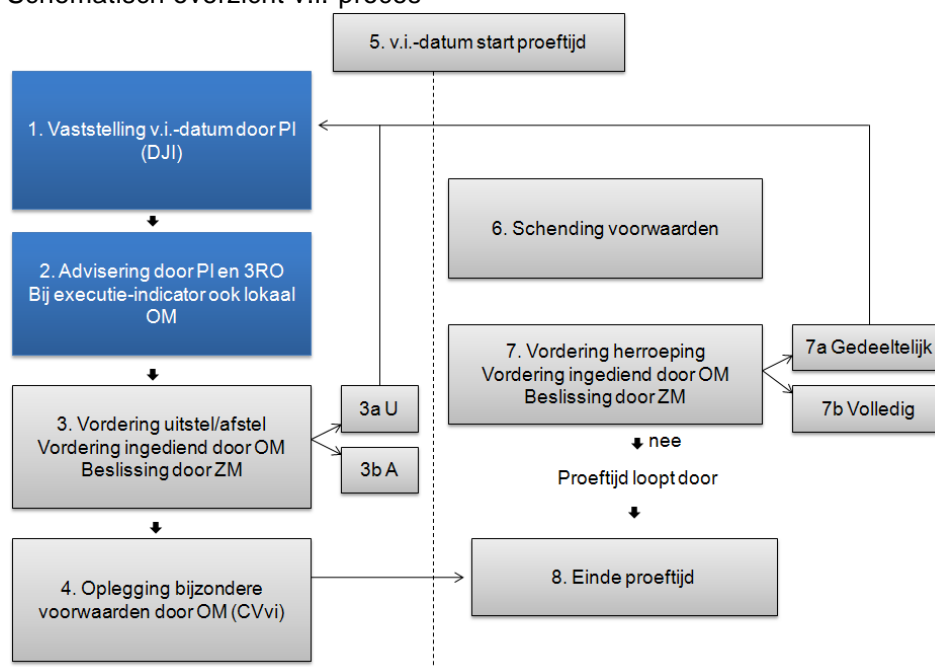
Schematisch overzicht v.i. proces

5. v.i.-datum start proeftijd

1. Vaststelling v.i.-datum door PI (DJI)

2. Advisering door PI en 3RO Bij executie-indicator ook lokaal OM

3. Vordering uitstel/afstel Vordering ingediend door OM Beslissing door ZM

3a U

3b A

4. Oplegging bijzondere voorwaarden door OM (CVvi)

6. Schending voorwaarden

7. Vordering herroeping Vordering ingediend door OM Beslissing door ZM

7a Gedeeltelijk

7b Volledig

nee

Proeftijd loopt door

8. Einde proeftijd